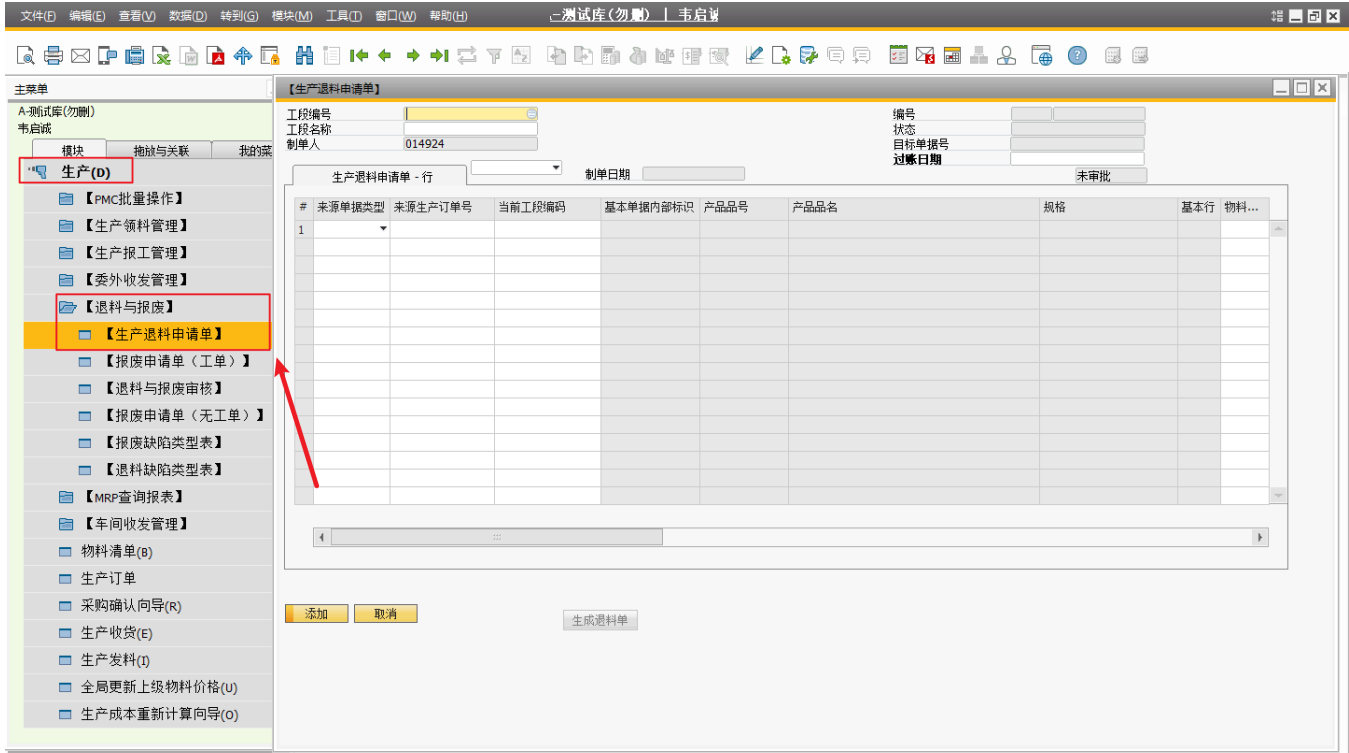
文件(F) 编辑(E) 查看(V) 数据(D) 转到(G) 模块(M) 工具(T) 窗口(W) 帮助(H)
-测试库(勿删) | 韦启诚

主菜单
A-测试库(勿删)
韦启诚
模块 | 拖放与关联 | 我的菜

生产(D)
【PMC批量操作】
【生产领料管理】
【生产报工管理】
【委外收发管理】
【退料与报废】
【生产退料申请单】
【报废申请单（工单）】
【退料与报废审核】
【报废申请单（无工单）】
【报废缺陷类型表】
【退料缺陷类型表】
【MRP查询报表】
【车间收发管理】
物料清单(B)
生产订单
采购确认向导(R)
生产收货(E)
生产发料(I)
全局更新上级物料价格(U)
生产成本重新计算向导(O)

【生产退料申请单】
工段编号
工段名称
制单人 014924
编号
状态
目标单据号
过账日期
生产退料申请单 - 行
制单日期
未审批

| # | 来源单据类型 | 来源生产订单号 | 当前工段编码 | 基本单据内部标识 | 产品品号 | 产品品名 | 规格 | 基本行 | 物料... |
|---|---|---|---|---|---|---|---|---|---|
| 1 | | | | | | | | | |

添加 取消 生成退料单